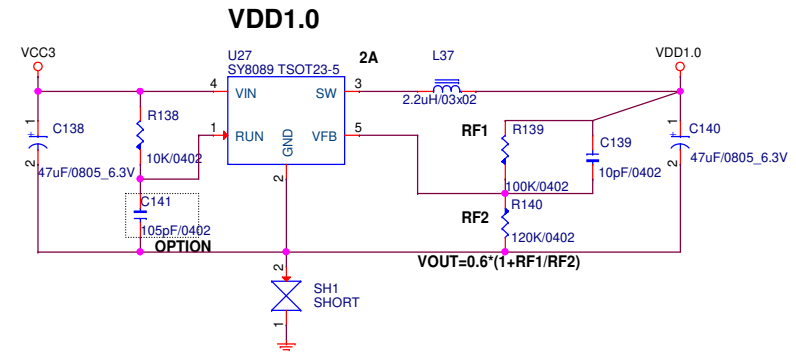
VDD1.0

VCC3

U27
SY8089 TSOT23-5

2A

L37

VDD1.0

4 VIN

SW 3

2.2uH/03x02

R138

1 RUN

GND

VFB 5

RF1

R139

+ C138

10K/0402

C139

+ C140

2

47uF/0805_6.3V

2

10pF/0402

47uF/0805_6.3V

2

100K/0402

C141

RF2

R140

105pF/0402

120K/0402

OPTION

VOUT=0.6*(1+RF1/RF2)

2

SH1
SHORT

1